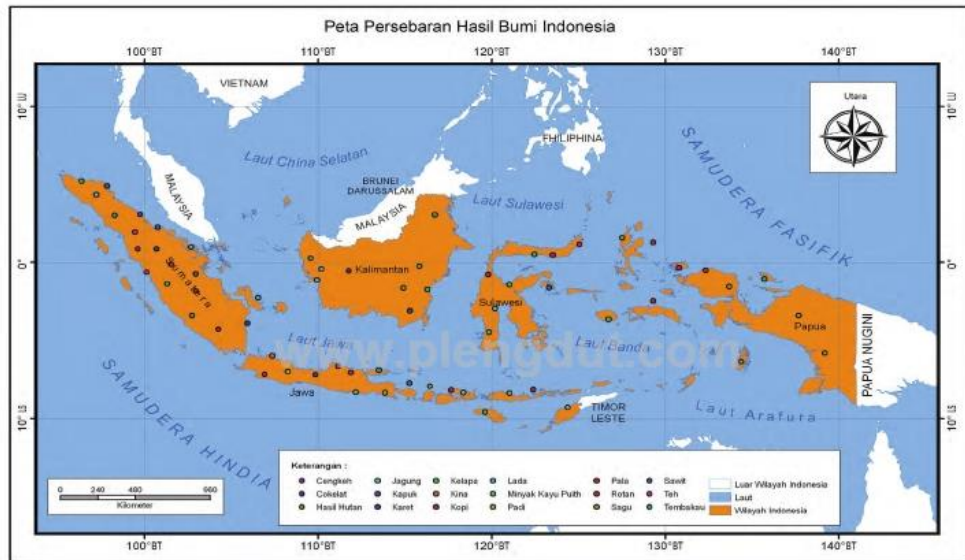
Peta Persebaran Hasil Bumi Indonesia

100°BT
110°BT
120°BT
130°BT
140°BT

10°LU
0°
10°LS

VIETNAM
PHILIPHINA
Utara
Laut China Selatan
MALAYSIA
BRUNEI DARUSSALAM
MALAYSIA
Laut Sulawesi
SAMUDERA FASIFIK
Sumatera
Kalimantan
Sulawesi
Papua
PAPUA NUGINI
Laut Jawa
Laut Banda
www.plengdut.com
SAMUDERA HINDIA
Jawa
TIMOR LESTE
Laut Arafura

0 240 480 960
Kilometer

Keterangan :
Cengkeh
Cokelat
Hasil Hutan
Jagung
Kapuk
Karet
Kelapa
Kina
Kopi
Lada
Minyak Kayu Putih
Padi
Pala
Rotan
Sagu
Sawit
Teh
Tembakau
Luar Wilayah Indonesia
Laut
Wilayah Indonesia